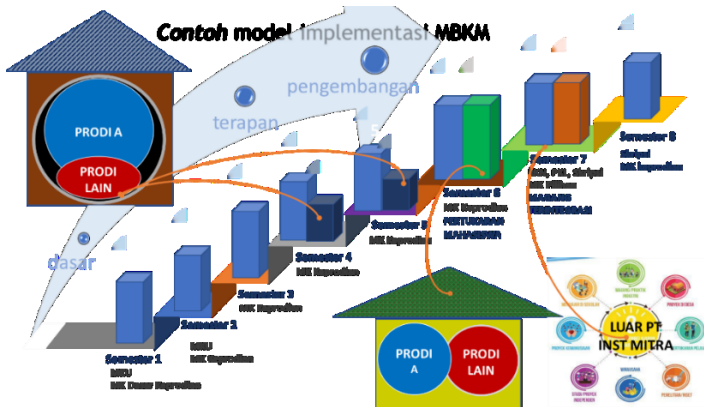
Contoh model implementasi MBKM

pengembangan

terapan

dasar

PRODI A

PRODI LAIN

Semester 1
MKU
MK Dasar Keprodian

Semester 2
MKU
MK Keprodian

Semester 3
MK Keprodian

Semester 4
MK Keprodian

Semester 5
MK Keprodian

Semester 6
MK Keprodian
PERTUKARAN MAHASISWA

Semester 7
KKN, PPL, Skripsi
MK Pilihan
MAGANG
PENELITIAN

Semester 8
Skripsi
MK Keprodian

PRODI A

PRODI LAIN

LUAR PT
INST MITRA